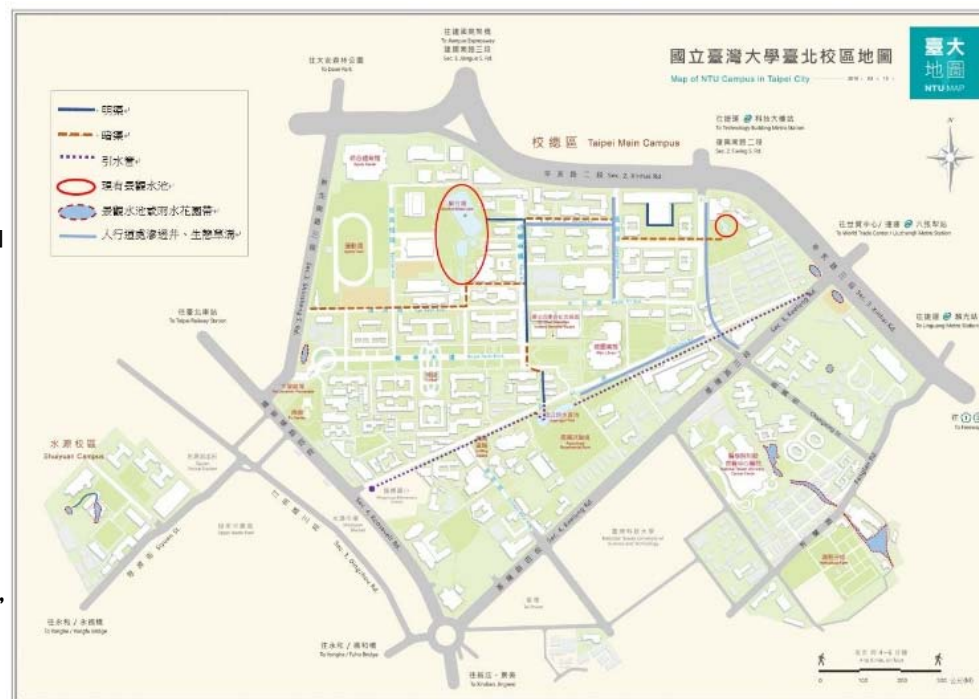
國立臺灣大學臺北校區地圖
Map of NTU Campus in Taipei City

臺大
地圖
NTU MAP

明渠
暗渠
引水管
現有景觀水池
景觀水池或雨水花園等
人行道透水鋪面、生態草溝

校總區 Taipei Main Campus

往基隆路三段
To Jilong Rd.

往大安森林公園
To Daan Park

往捷運 科技大樓站
To Technology Building Metro Station
復興南路二段
Sec. 2, Fuxing S. Rd.

往世貿中心 / 捷運 六張犁站
To World Trade Center / Liuzhangli Metro Station

往捷運 麟光站
To Linguang Metro Station

往臺北車站
To Taipei Railway Station

辛亥路二段 Sec. 2, Xinhai Rd.

羅斯福路四段 Sec. 4, Roosevelt Rd.

基隆路四段 Sec. 4, Keelung Rd.

舟山路 Zhoushan Rd.

水源校區
Shuiyuan Campus

汀州路三段 Sec. 3, Tingzhou Rd.

思源街 Siyuan St.

往永和 / 福和橋
To Yonghe / Fuhe Bridge

往新店、景美
To Xindian, Jingmei

往永和 / 永福橋
To Yonghe / Yongfu Bridge

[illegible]